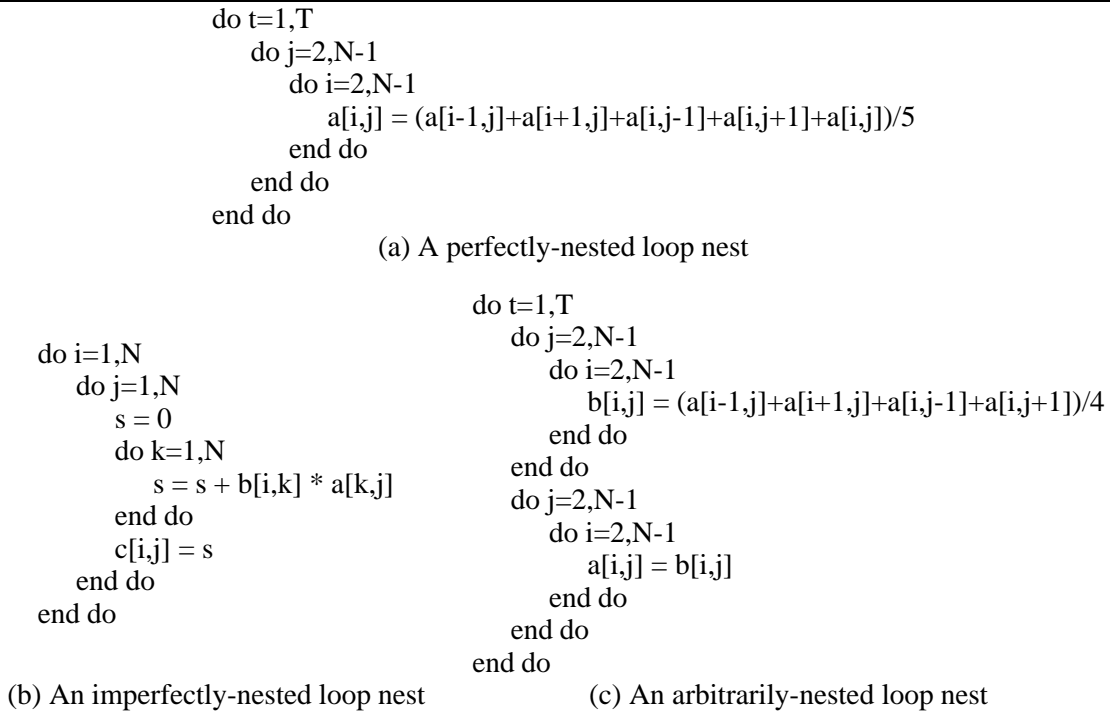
do t=1,T
do j=2,N-1
do i=2,N-1
a[i,j] = (a[i-1,j]+a[i+1,j]+a[i,j-1]+a[i,j+1]+a[i,j])/5
end do
end do
end do

(a) A perfectly-nested loop nest

do i=1,N
do j=1,N
s = 0
do k=1,N
s = s + b[i,k] * a[k,j]
end do
c[i,j] = s
end do
end do

(b) An imperfectly-nested loop nest

do t=1,T
do j=2,N-1
do i=2,N-1
b[i,j] = (a[i-1,j]+a[i+1,j]+a[i,j-1]+a[i,j+1])/4
end do
end do
do j=2,N-1
do i=2,N-1
a[i,j] = b[i,j]
end do
end do
end do

(c) An arbitrarily-nested loop nest